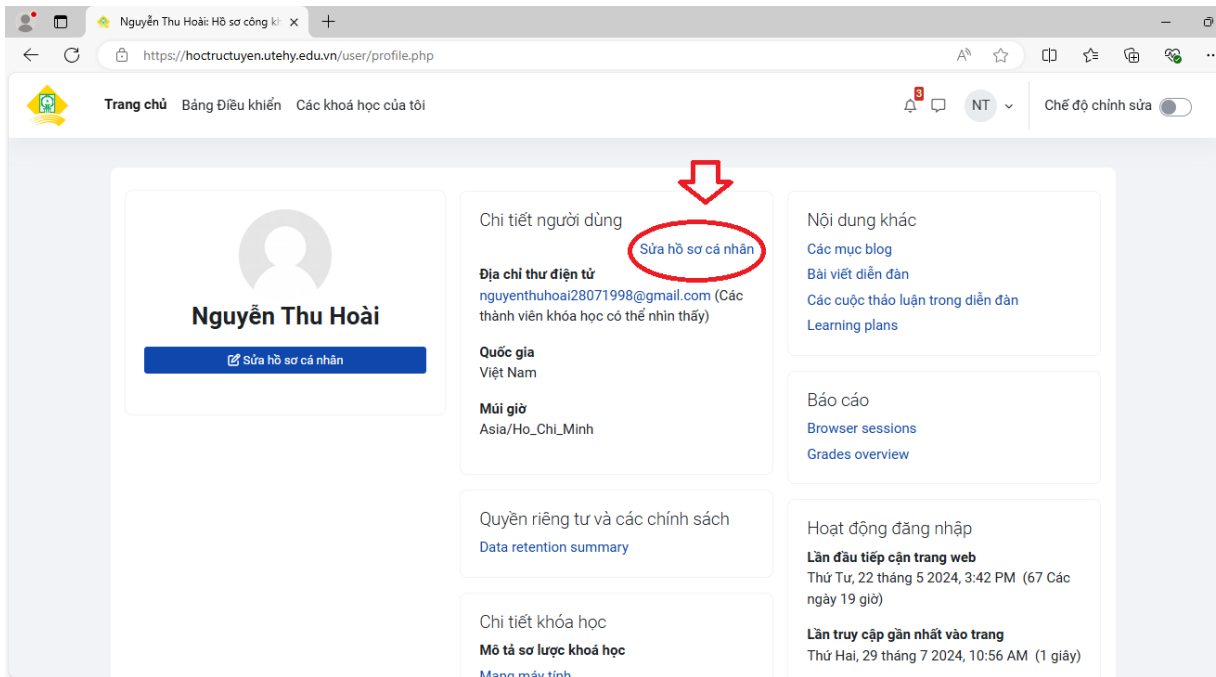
Nguyễn Thu Hoài: Hồ sơ công k

https://hoctructuyen.utehy.edu.vn/user/profile.php

Trang chủ Bảng Điều khiển Các khoá học của tôi

3

NT

Chế độ chỉnh sửa

Nguyễn Thu Hoài

Sửa hồ sơ cá nhân

Chi tiết người dùng

Sửa hồ sơ cá nhân

Địa chỉ thư điện tử
nguyenthuhoai28071998@gmail.com (Các thành viên khóa học có thể nhìn thấy)

Quốc gia
Việt Nam

Múi giờ
Asia/Ho_Chi_Minh

Quyền riêng tư và các chính sách
Data retention summary

Chi tiết khóa học
Mô tả sơ lược khoá học
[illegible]

Nội dung khác
Các mục blog
Bài viết diễn đàn
Các cuộc thảo luận trong diễn đàn
Learning plans

Báo cáo
Browser sessions
Grades overview

Hoạt động đăng nhập
Lần đầu tiếp cận trang web
Thứ Tư, 22 tháng 5 2024, 3:42 PM (67 Các ngày 19 giờ)

Lần truy cập gần nhất vào trang
Thứ Hai, 29 tháng 7 2024, 10:56 AM (1 giây)